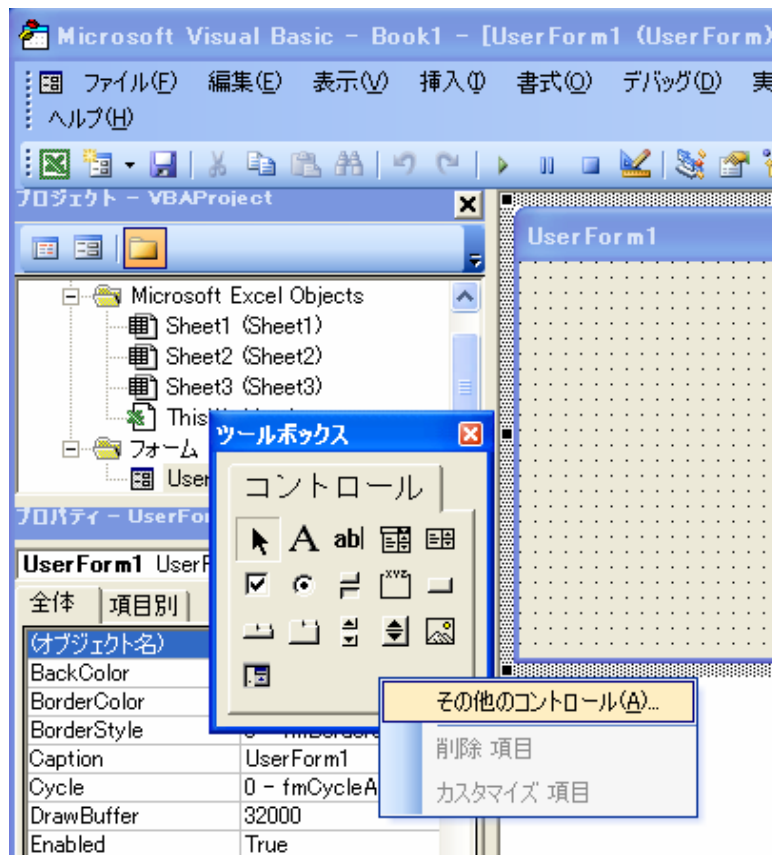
Microsoft Visual Basic - Book1 - [UserForm1 (UserForm)

ファイル(F) 編集(E) 表示(V) 挿入(I) 書式(O) デバッグ(D) 実
ヘルプ(H)

プロジェクト - VBAProject

UserForm1

Microsoft Excel Objects
Sheet1 (Sheet1)
Sheet2 (Sheet2)
Sheet3 (Sheet3)
This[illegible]
フォーム
User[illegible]

ツールボックス
コントロール

プロパティ - UserFor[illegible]

UserForm1 UserF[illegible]
全体 項目別

| (オブジェクト名) | |
|---|---|
| BackColor | |
| BorderColor | |
| BorderStyle | 0 - fmBorderS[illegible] |
| Caption | UserForm1 |
| Cycle | 0 - fmCycleA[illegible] |
| DrawBuffer | 32000 |
| Enabled | True |

その他のコントロール(A)...
削除 項目
カスタマイズ 項目